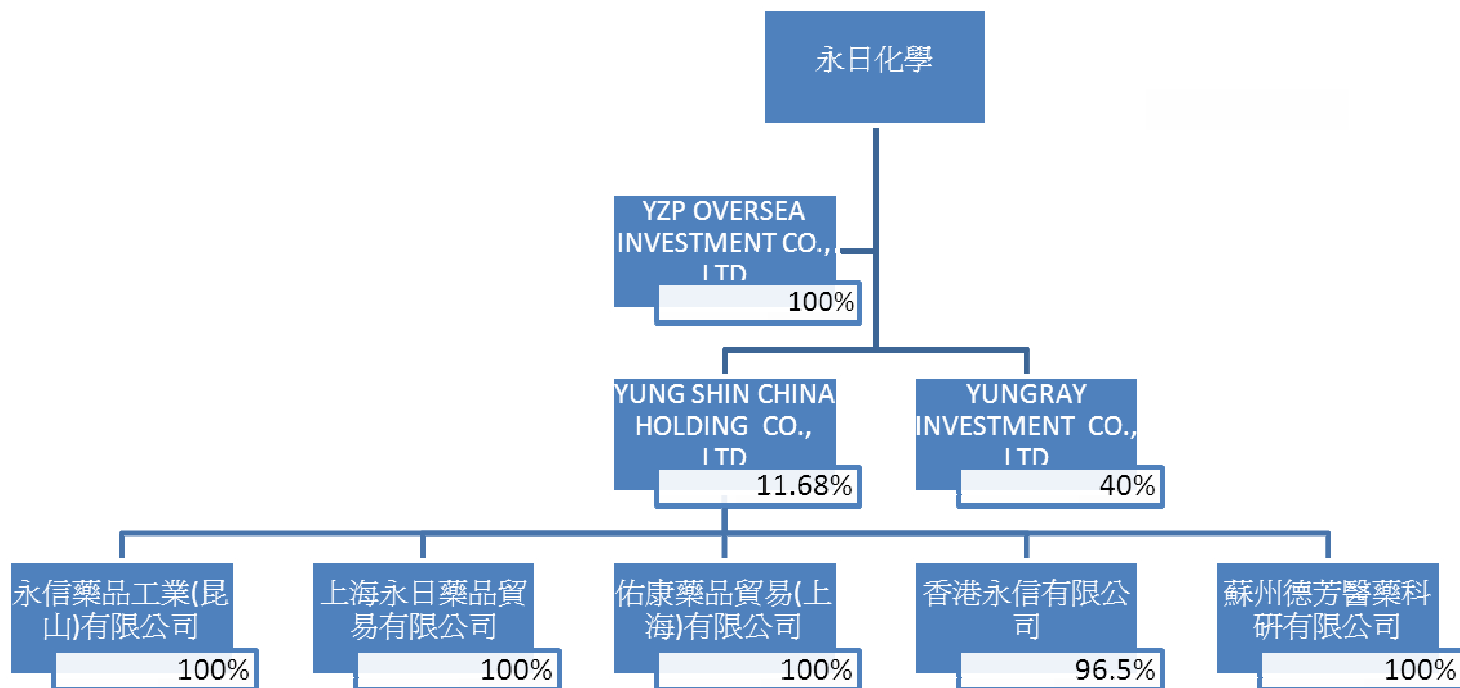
永日化學

YZP OVERSEA INVESTMENT CO., LTD
100%

YUNG SHIN CHINA HOLDING CO., LTD
11.68%

YUNGRAY INVESTMENT CO., LTD
40%

永信藥品工業(昆山)有限公司
100%

上海永日藥品貿易有限公司
100%

佑康藥品貿易(上海)有限公司
100%

香港永信有限公司
96.5%

蘇州德芳醫藥科研有限公司
100%